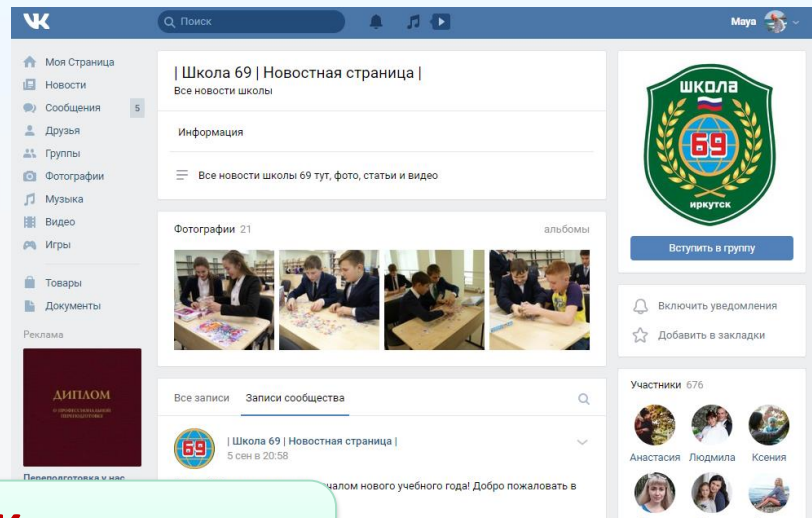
Поиск

Maya

Моя Страница
Новости
Сообщения 5
Друзья
Группы
Фотографии
Музыка
Видео
Игры

Товары
Документы

Реклама

ДИПЛОМ
О ПРОФЕССИОНАЛЬНОЙ ПЕРЕПОДГОТОВКЕ

Переподготовка у нас

| Школа 69 | Новостная страница |
Все новости школы

Информация

Все новости школы 69 тут, фото, статьи и видео

Фотографии 21
альбомы

Все записи
Записи сообщества

| Школа 69 | Новостная страница |
5 сен в 20:58

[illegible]чалом нового учебного года! Добро пожаловать в

ШКОЛА
69
ИРКУТСК

Вступить в группу

Включить уведомления
Добавить в закладки

Участники 676

Анастасия
Людмила
Ксения

К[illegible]